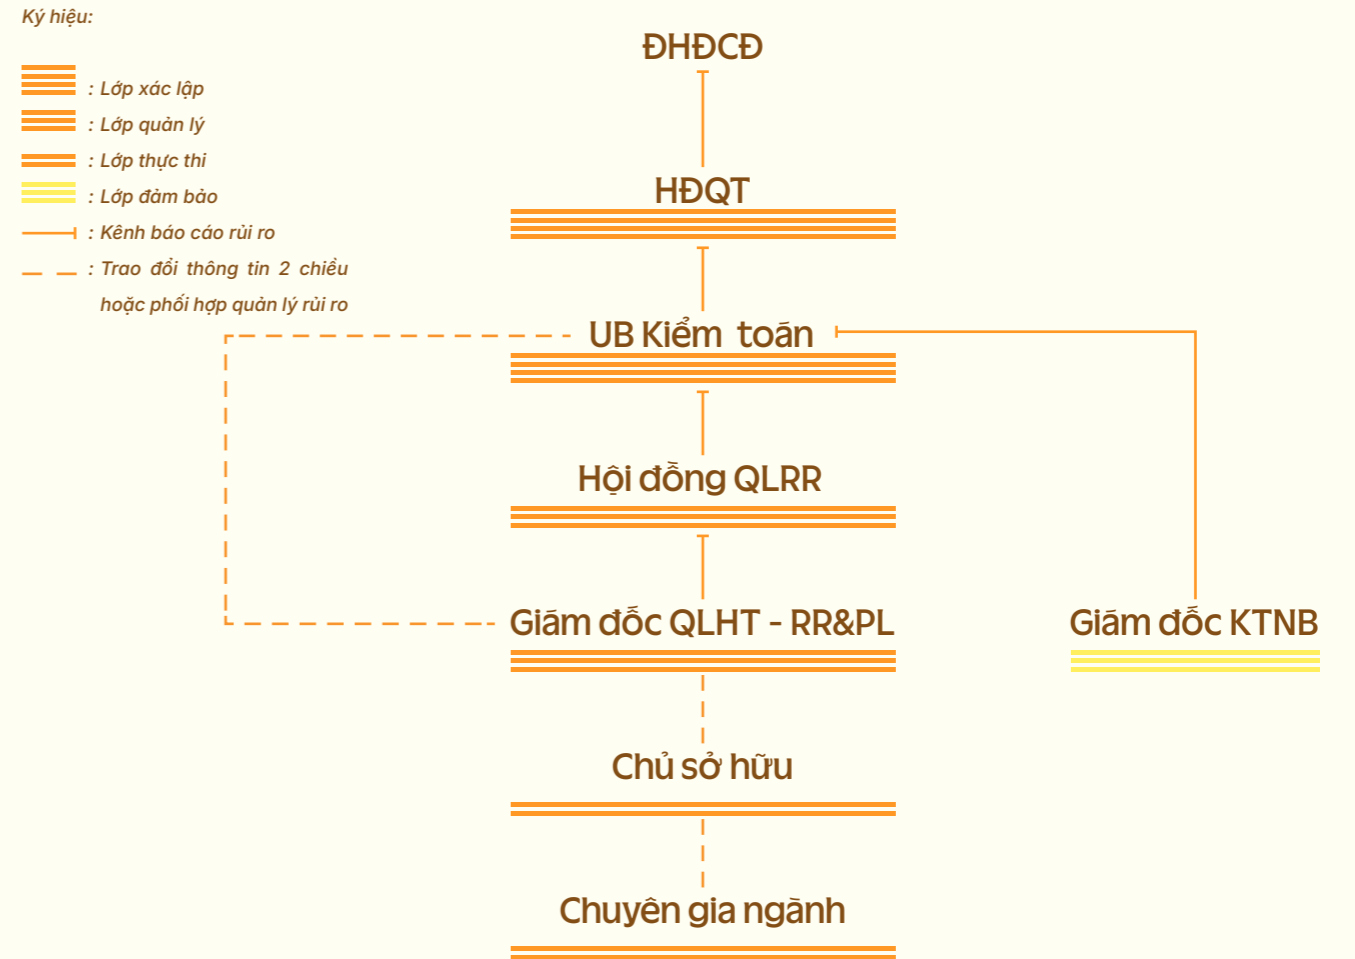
Ký hiệu:

: Lớp xác lập

: Lớp quản lý

: Lớp thực thi

: Lớp đảm bảo

: Kênh báo cáo rủi ro

: Trao đổi thông tin 2 chiều hoặc phối hợp quản lý rủi ro

ĐHĐCĐ

HĐQT

UB Kiểm toán

Hội đồng QLRR

Giám đốc QLHT - RR&PL

Giám đốc KTNB

Chủ sở hữu

Chuyên gia ngành